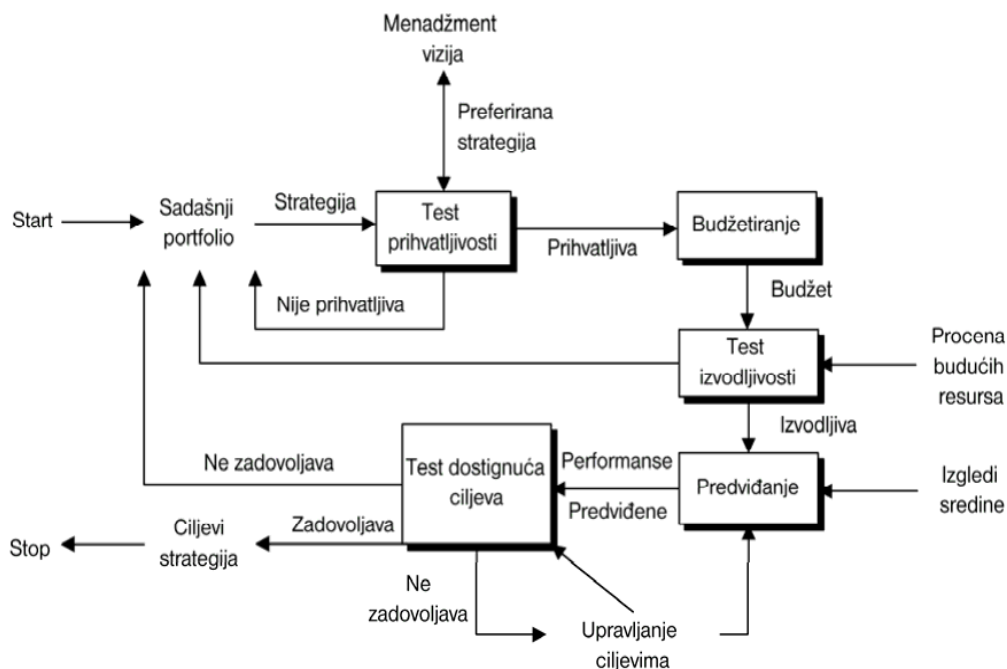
Menadžment vizija

Preferirana strategija

Start

Sadašnji portfolio

Strategija

Test prihvatljivosti

Prihvatljiva

Budžetiranje

Nije prihvatljiva

Budžet

Test izvodljivosti

Procena budućih resursa

Izvodljiva

Ne zadovoljava

Test dostignuća ciljeva

Performanse

Predviđene

Predviđanje

Izgledi sredine

Stop

Ciljevi strategija

Zadovoljava

Ne zadovoljava

Upravljanje ciljevima